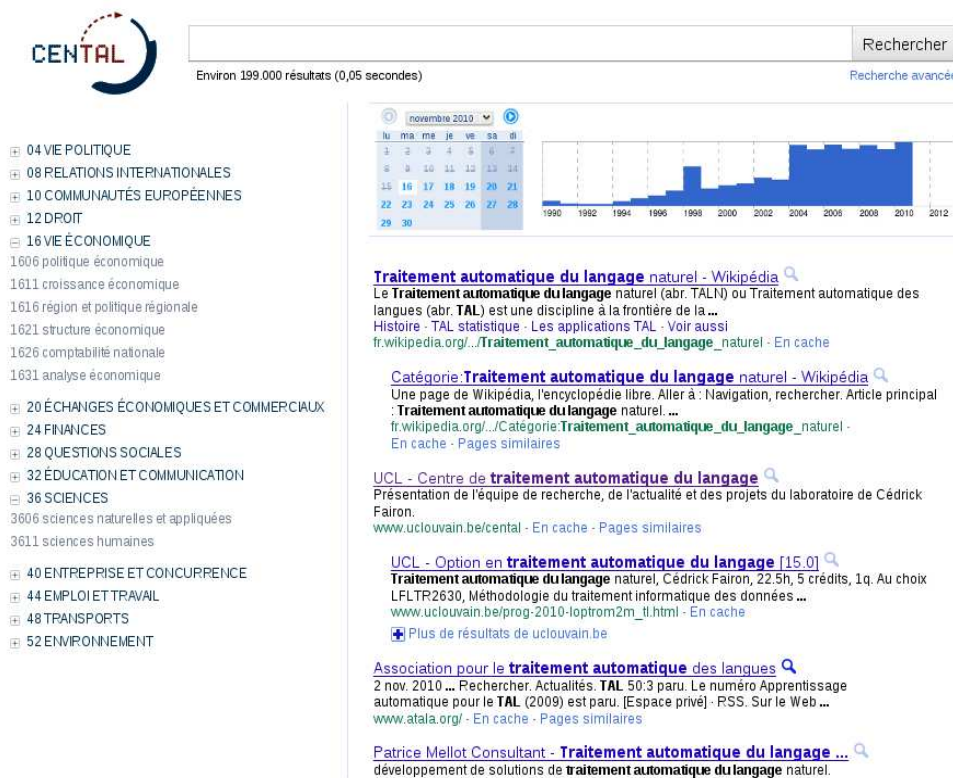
CENTAL

Rechercher

Environ 199.000 résultats (0,05 secondes)

Recherche avancée

04 VIE POLITIQUE
08 RELATIONS INTERNATIONALES
10 COMMUNAUTÉS EUROPÉENNES
12 DROIT
16 VIE ÉCONOMIQUE
1606 politique économique
1611 croissance économique
1616 région et politique régionale
1621 structure économique
1626 comptabilité nationale
1631 analyse économique
20 ÉCHANGES ÉCONOMIQUES ET COMMERCIAUX
24 FINANCES
28 QUESTIONS SOCIALES
32 ÉDUCATION ET COMMUNICATION
36 SCIENCES
3606 sciences naturelles et appliquées
3611 sciences humaines
40 ENTREPRISE ET CONCURRENCE
44 EMPLOI ET TRAVAIL
48 TRANSPORTS
52 ENVIRONNEMENT

novembre 2010

| lu | ma | me | je | ve | sa | di |
|---|---|---|---|---|---|---|
| 1 | 2 | 3 | 4 | 5 | 6 | 7 |
| 8 | 9 | 10 | 11 | 12 | 13 | 14 |
| 15 | 16 | 17 | 18 | 19 | 20 | 21 |
| 22 | 23 | 24 | 25 | 26 | 27 | 28 |
| 29 | 30 | | | | | |

1990 1992 1994 1996 1998 2000 2002 2004 2006 2008 2010 2012

Traitement automatique du langage naturel - Wikipédia
Le Traitement automatique du langage naturel (abr. TALN) ou Traitement automatique des langues (abr. TAL) est une discipline à la frontière de la ...
Histoire · TAL statistique · Les applications TAL · Voir aussi
fr.wikipedia.org/.../Traitement_automatique_du_langage_naturel · En cache

Catégorie:Traitement automatique du langage naturel - Wikipédia
Une page de Wikipédia, l'encyclopédie libre. Aller à : Navigation, rechercher. Article principal : Traitement automatique du langage naturel. ...
fr.wikipedia.org/.../Catégorie:Traitement_automatique_du_langage_naturel · En cache · Pages similaires

UCL - Centre de traitement automatique du langage
Présentation de l'équipe de recherche, de l'actualité et des projets du laboratoire de Cédrick Fairon.
www.uclouvain.be/cental · En cache · Pages similaires

UCL - Option en traitement automatique du langage [15.0]
Traitement automatique du langage naturel, Cédrick Fairon, 22.5h, 5 crédits, 1q. Au choix LFLTR2630, Méthodologie du traitement informatique des données ...
www.uclouvain.be/prog-2010-loptrom2m_tl.html · En cache

Plus de résultats de uclouvain.be

Association pour le traitement automatique des langues
2 nov. 2010 ... Rechercher. Actualités. TAL 50:3 paru. Le numéro Apprentissage automatique pour le TAL (2009) est paru. [Espace privé] · RSS. Sur le Web ...
www.atala.org/ · En cache · Pages similaires

Patrice Mellot Consultant - Traitement automatique du langage ...
développement de solutions de traitement automatique du langage naturel.